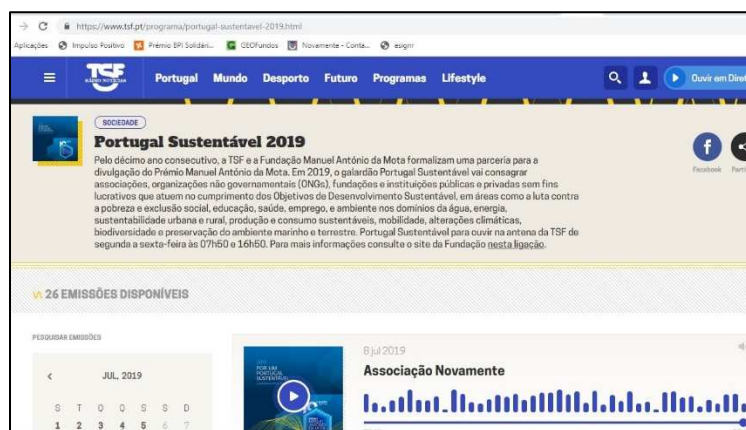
https://www.tsf.pt/programa/portugal-sustentavel-2019.html

Aplicações Impulso Positivo Prémio BPI Solidári... GEOFundos Novamente - Conta... esignr

TSF RÁDIO NOTÍCIAS Portugal Mundo Desporto Futuro Programas Lifestyle Ouvir em Diret

SOCIEDADE

Portugal Sustentável 2019

Pelo décimo ano consecutivo, a TSF e a Fundação Manuel António da Mota formalizam uma parceria para a divulgação do Prémio Manuel António da Mota. Em 2019, o galardão Portugal Sustentável vai consagrar associações, organizações não governamentais (ONGs), fundações e instituições públicas e privadas sem fins lucrativos que atuem no cumprimento dos Objetivos de Desenvolvimento Sustentável, em áreas como a luta contra a pobreza e exclusão social, educação, saúde, emprego, e ambiente nos domínios da água, energia, sustentabilidade urbana e rural, produção e consumo sustentáveis, mobilidade, alterações climáticas, biodiversidade e preservação do ambiente marinho e terrestre. Portugal Sustentável para ouvir na antena da TSF de segunda a sexta-feira às 07h50 e 16h50. Para mais informações consulte o site da Fundação nesta ligação.

Facebook Parti

26 EMISSÕES DISPONÍVEIS

PESQUISAR EMISSÕES

JUL, 2019

| S | T | Q | Q | S | S | D |
|---|---|---|---|---|---|---|
| 1 | 2 | 3 | 4 | 5 | 6 | 7 |

8 jul 2019

Associação Novamente